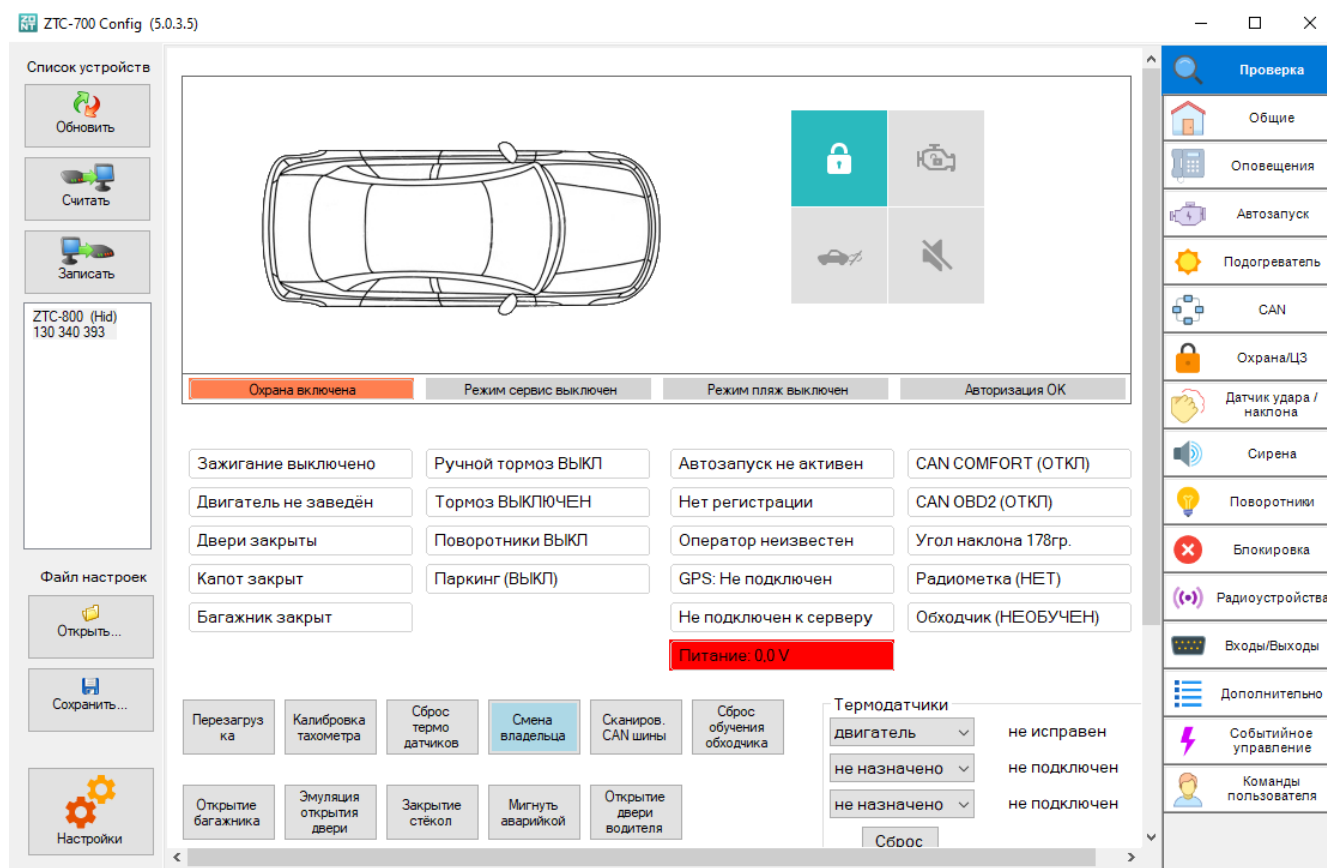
ZTC-700 Config (5.0.3.5)

Список устройств

Обновить

Считать

Записать

ZTC-800 (Hid)
130 340 393

Файл настроек

Открыть...

Сохранить...

Настройки

Охрана включена | Режим сервис выключен | Режим пляж выключен | Авторизация OK

Зажигание выключено
Двигатель не заведён
Двери закрыты
Капот закрыт
Багажник закрыт

Ручной тормоз ВЫКЛ
Тормоз ВЫКЛЮЧЕН
Поворотники ВЫКЛ
Паркинг (ВЫКЛ)

Автозапуск не активен
Нет регистрации
Оператор неизвестен
GPS: Не подключен
Не подключен к серверу
Питание: 0,0 V

CAN COMFORT (ОТКЛ)
CAN OBD2 (ОТКЛ)
Угол наклона 178гр.
Радиометка (НЕТ)
Обходчик (НЕОБУЧЕН)

Перезагрузка
Калибровка тахометра
Сброс термо датчиков
Смена владельца
Сканиров. CAN шины
Сброс обучения обходчика

Открытие багажника
Эмуляция открытия двери
Закрытие стёкол
Мигнуть аварийкой
Открытие двери водителя

Термодатчики
двигатель | не исправен
не назначено | не подключен
не назначено | не подключен
Сброс

Проверка
Общие
Оповещения
Автозапуск
Подогреватель
CAN
Охрана/ЦЗ
Датчик удара / наклона
Сирена
Поворотники
Блокировка
Радиоустройства
Входы/Выходы
Дополнительно
Событийное управление
Команды пользователя